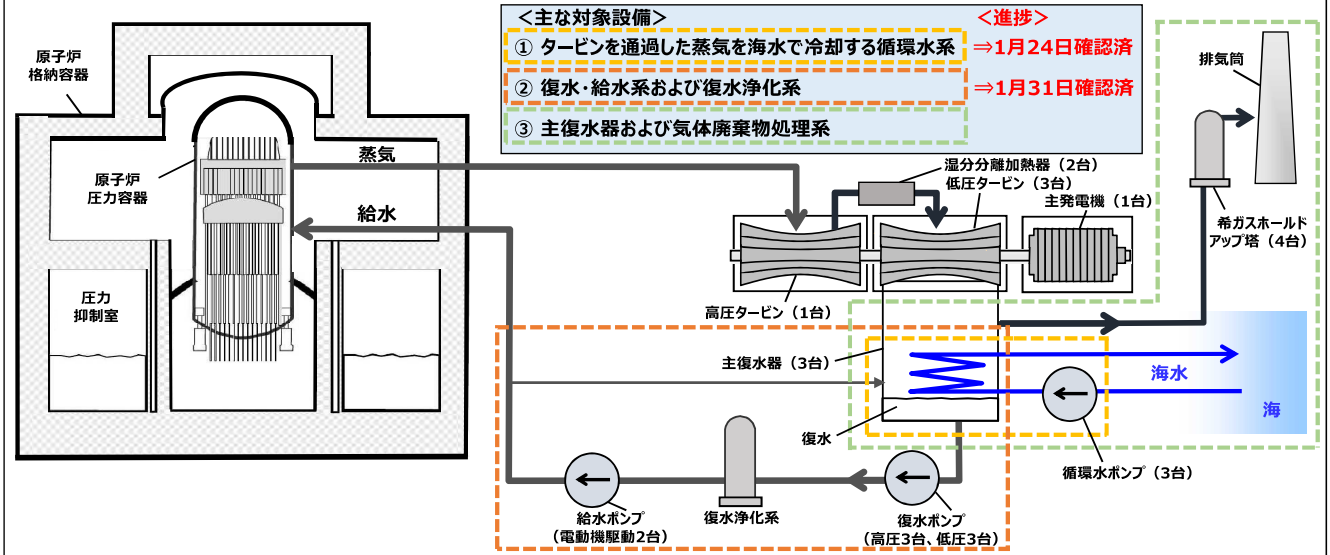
＜主な対象設備＞

＜進捗＞

① タービンを通過した蒸気を海水で冷却する循環水系 ⇒1月24日確認済

② 復水・給水系および復水浄化系 ⇒1月31日確認済

③ 主復水器および気体廃棄物処理系

原子炉格納容器

原子炉圧力容器

蒸気

給水

圧力抑制室

湿分分離加熱器（2台）

低圧タービン（3台）

主発電機（1台）

排気筒

希ガスホールドアップ塔（4台）

高圧タービン（1台）

主復水器（3台）

海水

海

復水

循環水ポンプ（3台）

給水ポンプ（電動機駆動2台）

復水浄化系

復水ポンプ（高圧3台、低圧3台）